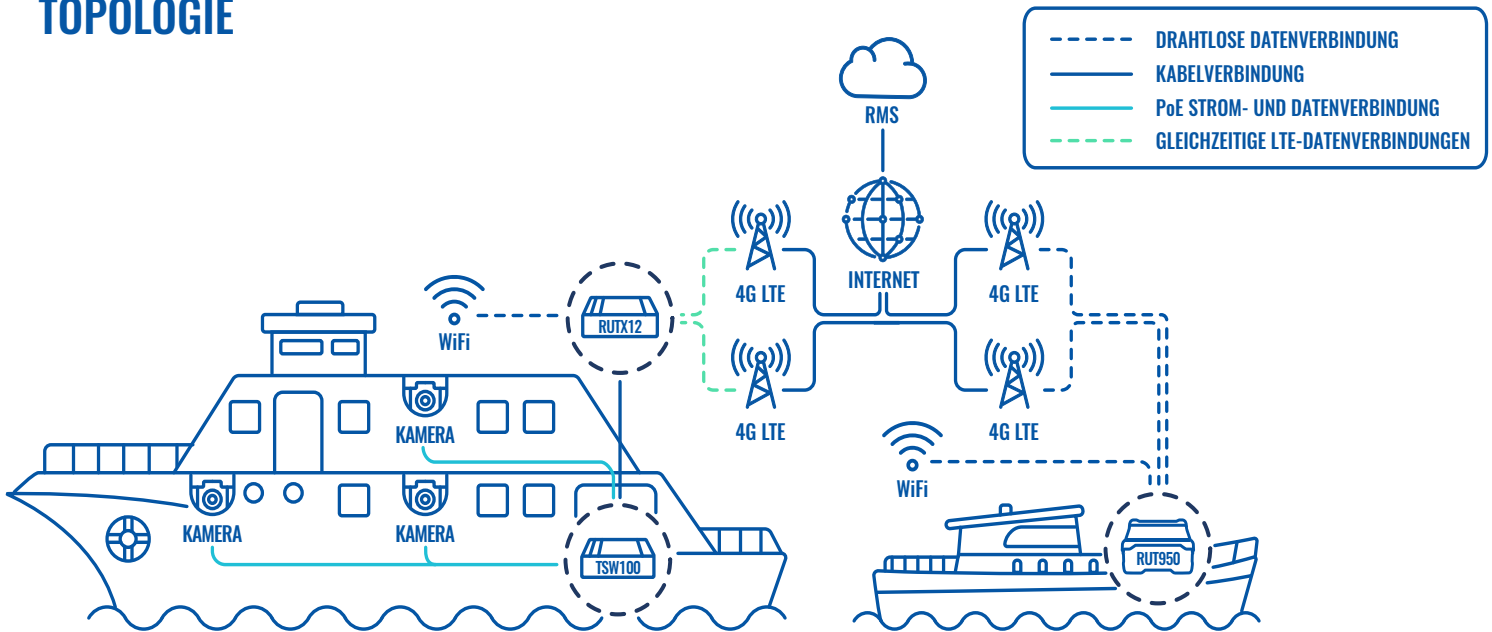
TOPOLOGIE

DRAHTLOSE DATENVERBINDUNG
KABELVERBINDUNG
PoE STROM- UND DATENVERBINDUNG
GLEICHZEITIGE LTE-DATENVERBINDUNGEN

RMS

INTERNET

4G LTE
4G LTE
4G LTE
4G LTE

WiFi
RUTX12

KAMERA
KAMERA
KAMERA
TSW100

WiFi
RUT950